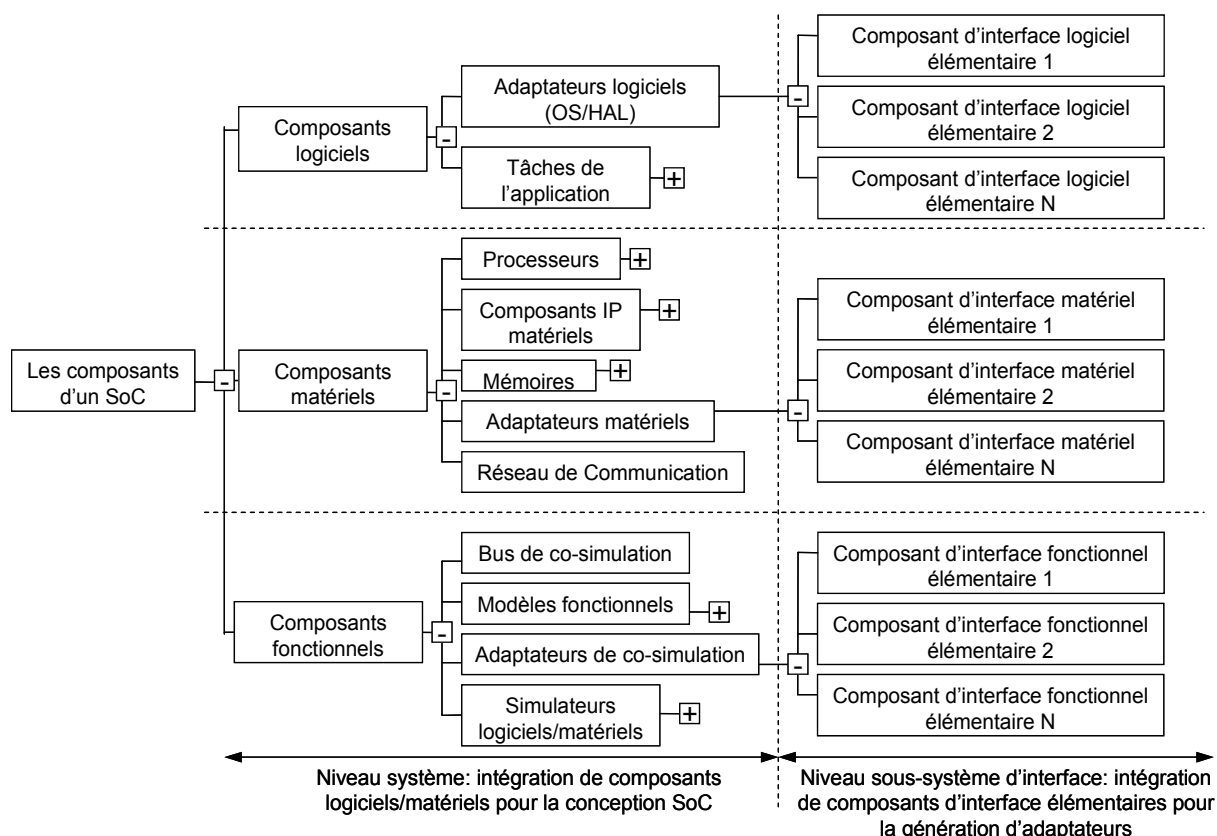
Les composants d'un SoC

-

Composants logiciels

-

Adaptateurs logiciels (OS/HAL)

Tâches de l'application

+

-

Composant d'interface logiciel élémentaire 1

Composant d'interface logiciel élémentaire 2

Composant d'interface logiciel élémentaire N

Composants matériels

-

Processeurs

+

Composants IP matériels

+

Mémoires

+

Adaptateurs matériels

Réseau de Communication

-

Composant d'interface matériel élémentaire 1

Composant d'interface matériel élémentaire 2

Composant d'interface matériel élémentaire N

Composants fonctionnels

-

Bus de co-simulation

Modèles fonctionnels

+

Adaptateurs de co-simulation

Simulateurs logiciels/matériels

+

-

Composant d'interface fonctionnel élémentaire 1

Composant d'interface fonctionnel élémentaire 2

Composant d'interface fonctionnel élémentaire N

Niveau système: intégration de composants logiciels/matériels pour la conception SoC

Niveau sous-système d'interface: intégration de composants d'interface élémentaires pour la génération d'adaptateurs